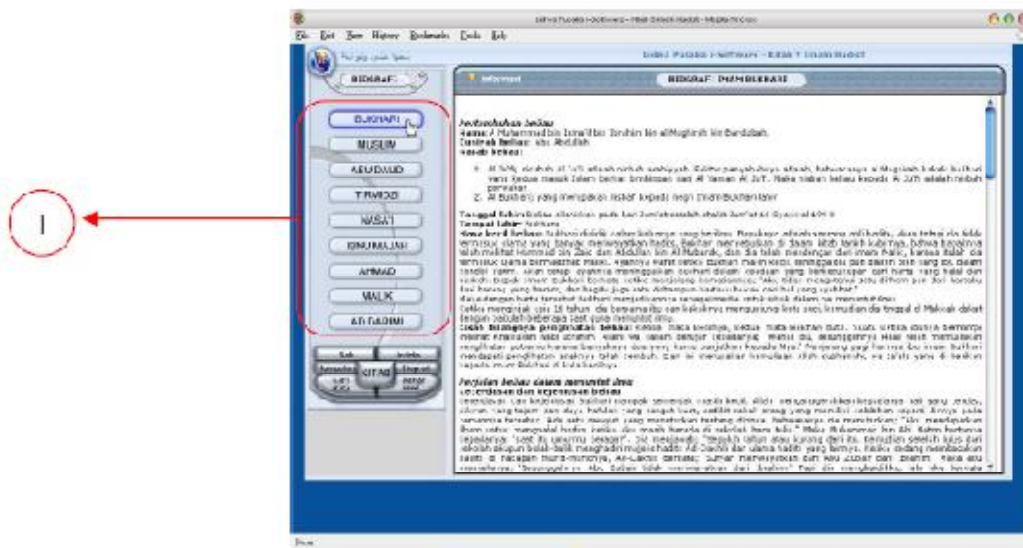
I

File Edit View History Bookmarks Tools Help

BIOGRAFI

BUKHARI
MUSLIM
ABU DAUD
TIRMIDZI
NASA'I
IBNU MAJAH
AHMAD
MALIK
AD DARIMI

Informasi

BIOGRAFI IMAM BUKHARI

Kelahiran beliau
Nama: Muhammad bin Isma'il bin Ibrahim bin al-Mughirah bin Bardizbah.
Kuniah beliau: Abu Abdillah

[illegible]

Perjalanan beliau dalam menuntut ilmu

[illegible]

Done